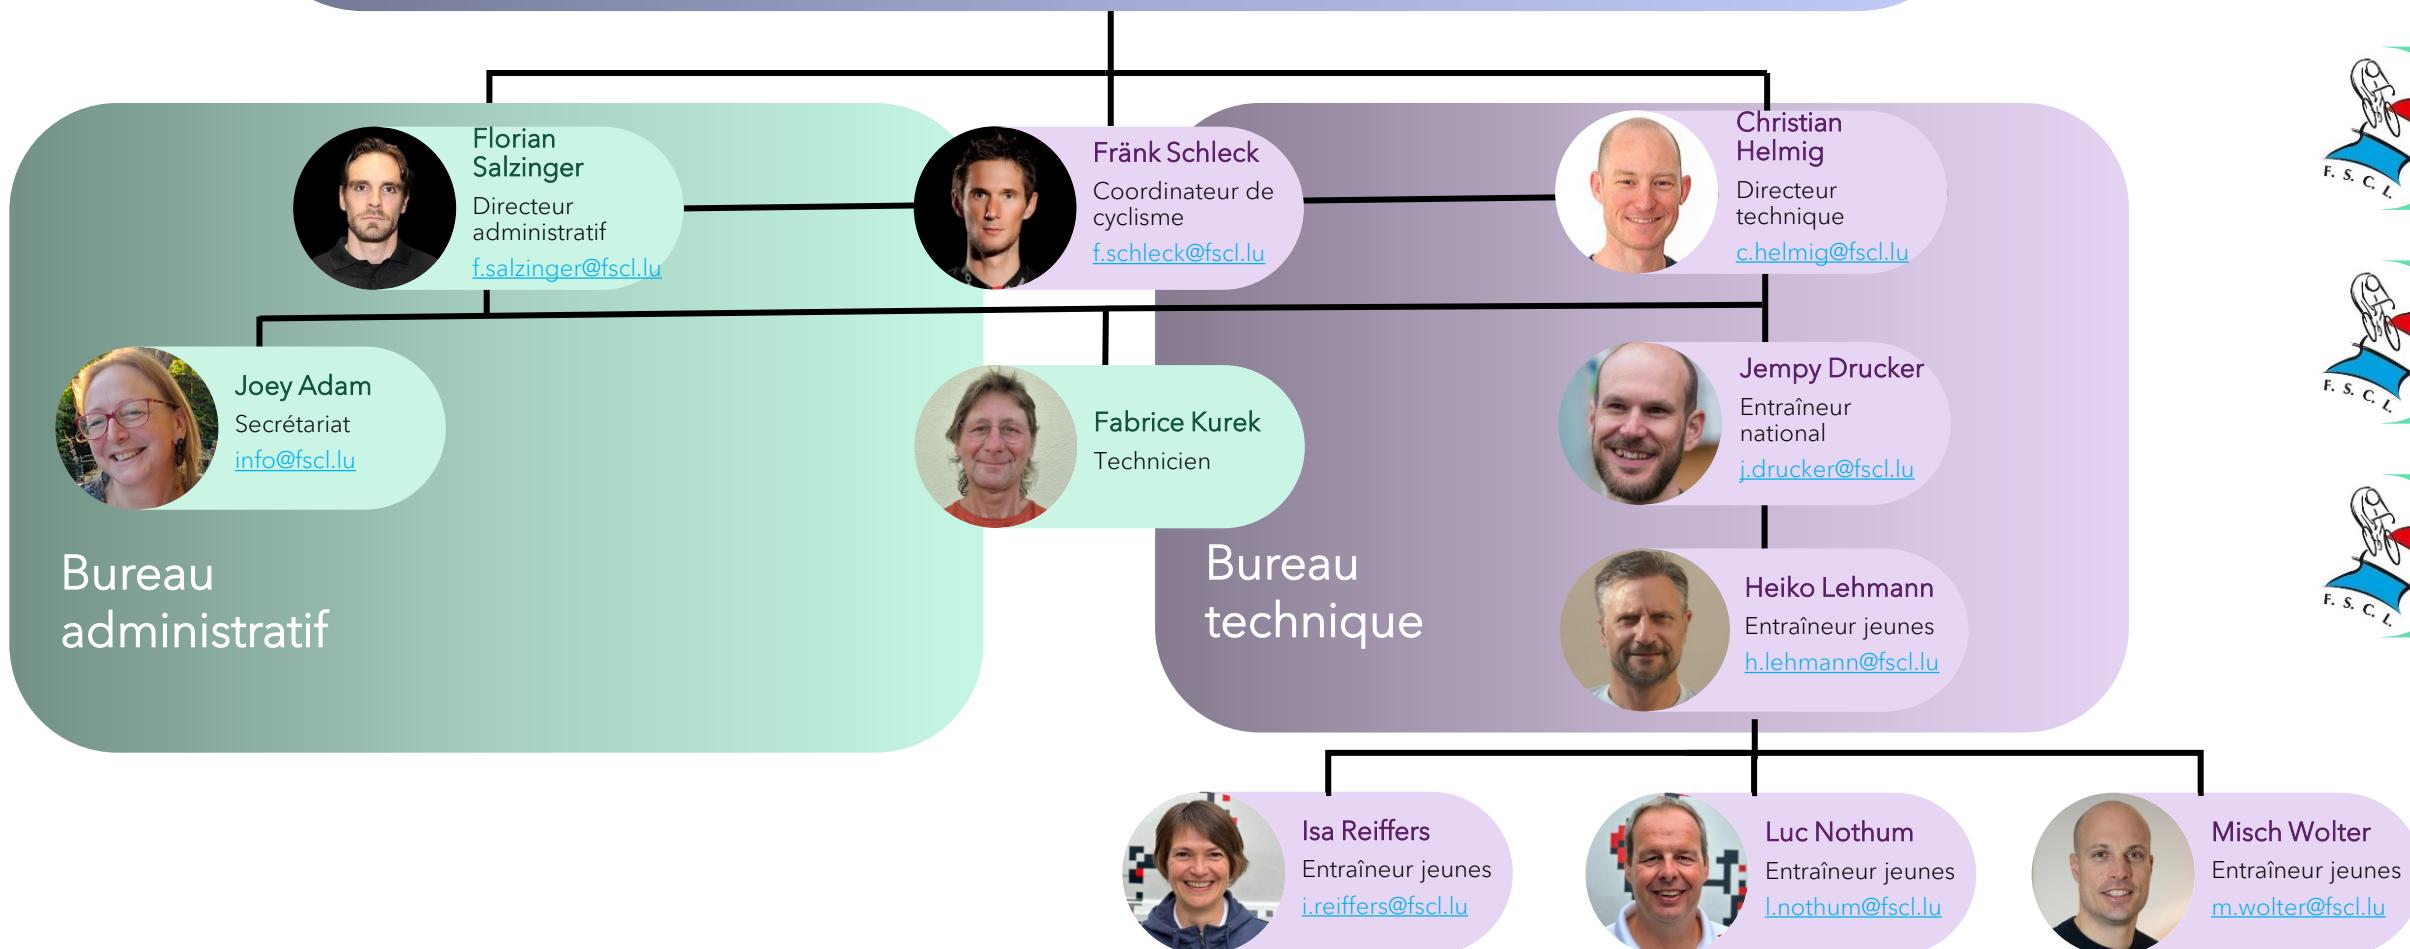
Florian Salzinger
Directeur administratif
f.salzinger@fscl.lu

Fränk Schleck
Coordinateur de cyclisme
f.schleck@fscl.lu

Christian Helmig
Directeur technique
c.helmig@fscl.lu

F. S. C. L.

Joey Adam
Secrétariat
info@fscl.lu

Fabrice Kurek
Technicien

Jempy Drucker
Entraîneur national
j.drucker@fscl.lu

F. S. C. L.

Heiko Lehmann
Entraîneur jeunes
h.lehmann@fscl.lu

F. S. C. L.

Bureau administratif

Bureau technique

Isa Reiffers
Entraîneur jeunes
i.reiffers@fscl.lu

Luc Nothum
Entraîneur jeunes
l.nothum@fscl.lu

Misch Wolter
Entraîneur jeunes
m.wolter@fscl.lu